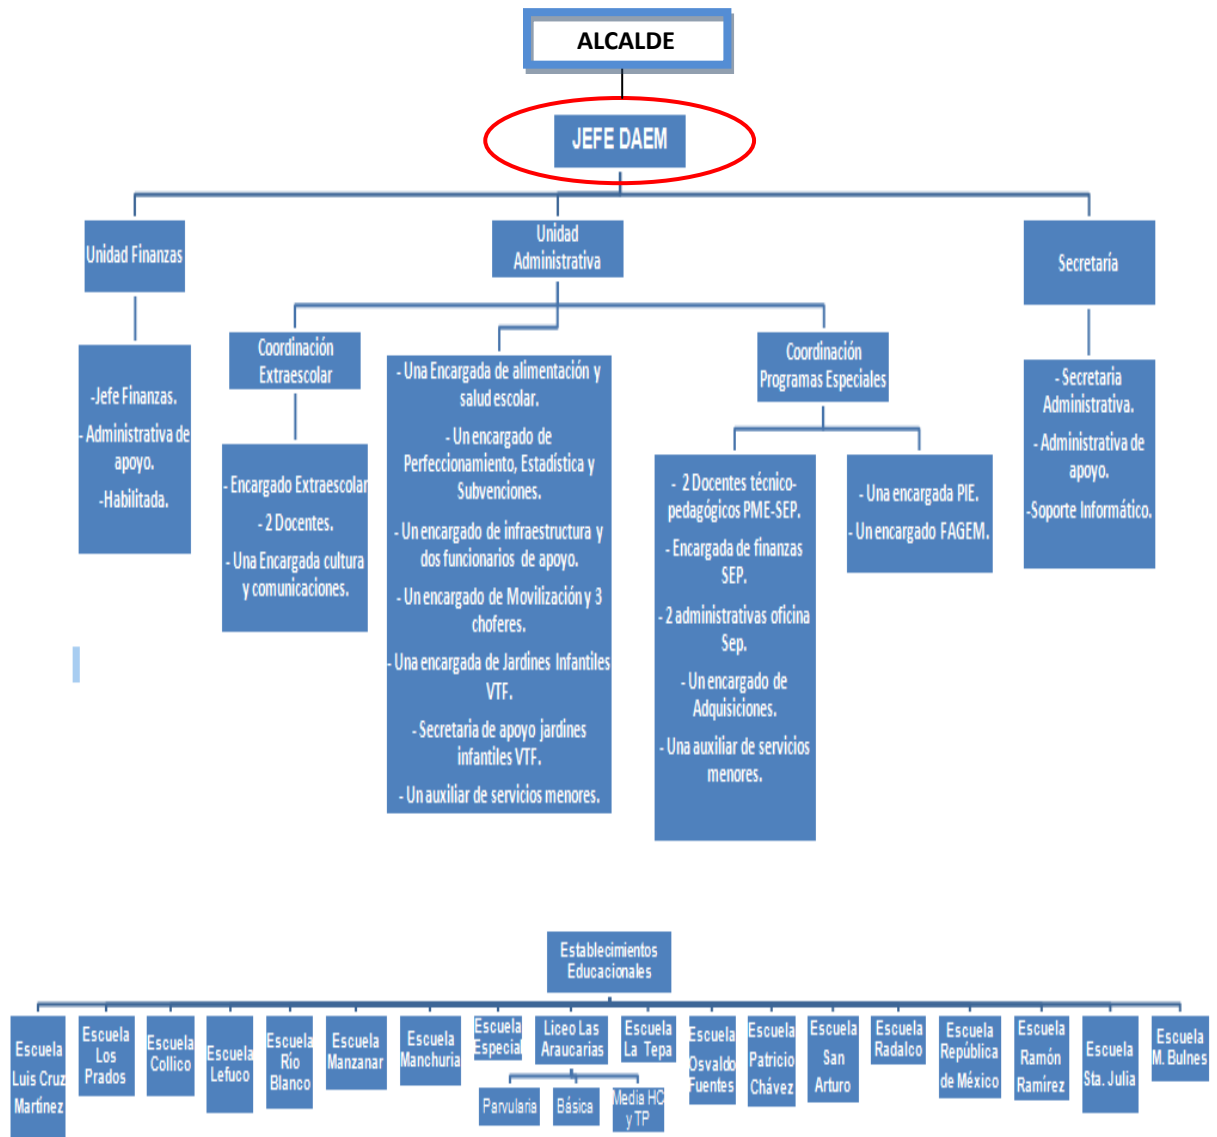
ALCALDE

JEFE DAEM

Unidad Finanzas

Unidad Administrativa

Secretaría

-Jefe Finanzas.
- Administrativa de apoyo.
-Habilitada.

Coordinación Extraescolar

- Encargado Extraescolar
- 2 Docentes.
- Una Encargada cultura y comunicaciones.

- Una Encargada de alimentación y salud escolar.
- Un encargado de Perfeccionamiento, Estadística y Subvenciones.
- Un encargado de infraestructura y dos funcionarios de apoyo.
- Un encargado de Movilización y 3 choferes.
- Una encargada de Jardines Infantiles VTF.
- Secretaria de apoyo jardines infantiles VTF.
- Un auxiliar de servicios menores.

Coordinación Programas Especiales

- 2 Docentes técnico-pedagógicos PME-SEP.
- Encargada de finanzas SEP.
- 2 administrativas oficina Sep.
- Un encargado de Adquisiciones.
- Una auxiliar de servicios menores.

- Una encargada PIE.
- Un encargado FAGEM.

- Secretaria Administrativa.
- Administrativa de apoyo.
-Soporte Informático.

Establecimientos Educacionales

Escuela Luis Cruz Martínez

Escuela Los Prados

Escuela Collico

Escuela Lefuco

Escuela Río Blanco

Escuela Manzanar

Escuela Manchuria

Escuela Especial

Liceo Las Araucarias

Parvularia

Básica

Media HC y TP

Escuela La Tepa

Escuela Osvaldo Fuentes

Escuela Patricio Chávez

Escuela San Arturo

Escuela Radalco

Escuela República de México

Escuela Ramón Ramírez

Escuela Sta. Julia

Escuela M. Bulnes